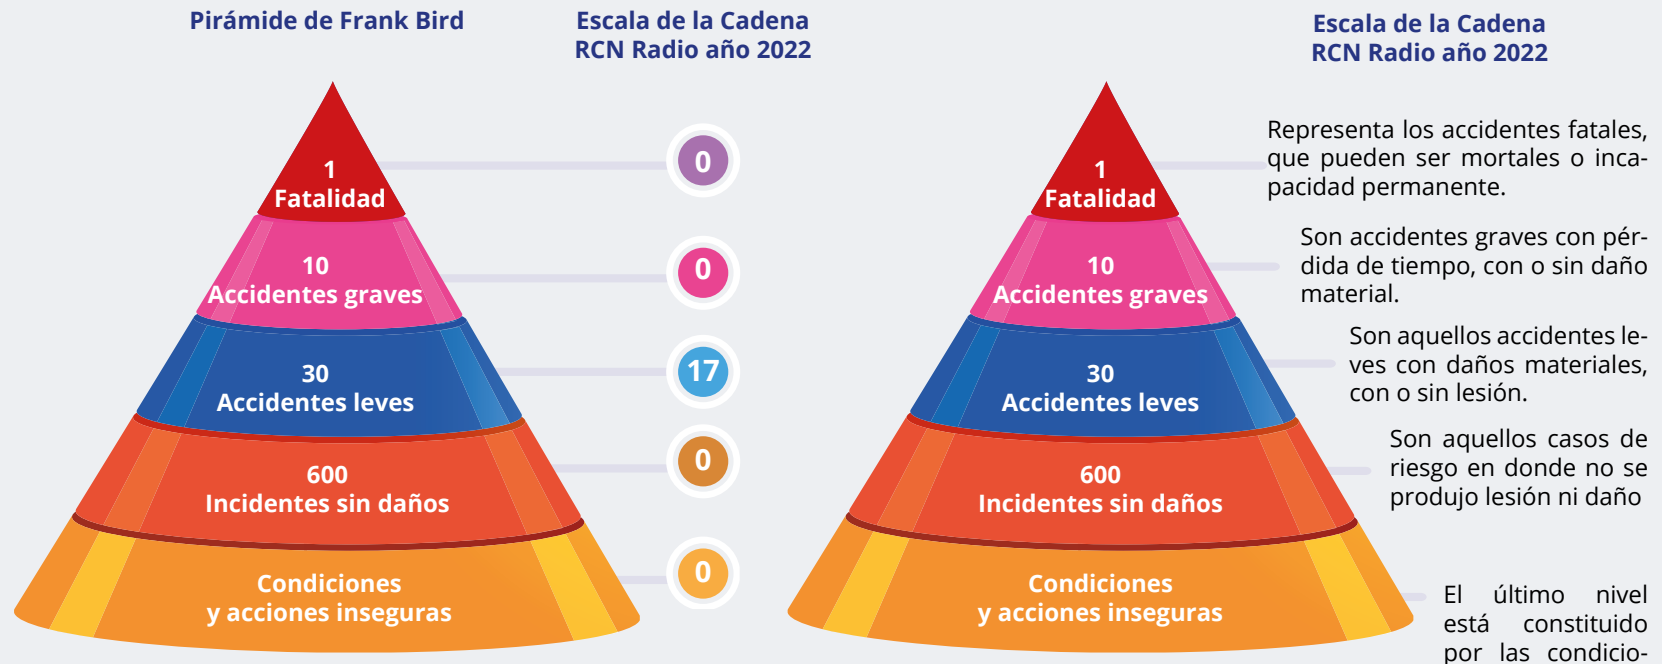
Pirámide de Frank Bird

Escala de la Cadena RCN Radio año 2022

1 Fatalidad

10 Accidentes graves

30 Accidentes leves

600 Incidentes sin daños

Condiciones y acciones inseguras

0

0

17

0

0

Escala de la Cadena RCN Radio año 2022

1 Fatalidad

10 Accidentes graves

30 Accidentes leves

600 Incidentes sin daños

Condiciones y acciones inseguras

Representa los accidentes fatales, que pueden ser mortales o incapacidad permanente.

Son accidentes graves con pérdida de tiempo, con o sin daño material.

Son aquellos accidentes leves con daños materiales, con o sin lesión.

Son aquellos casos de riesgo en donde no se produjo lesión ni daño

El último nivel está constituido por las condicio-